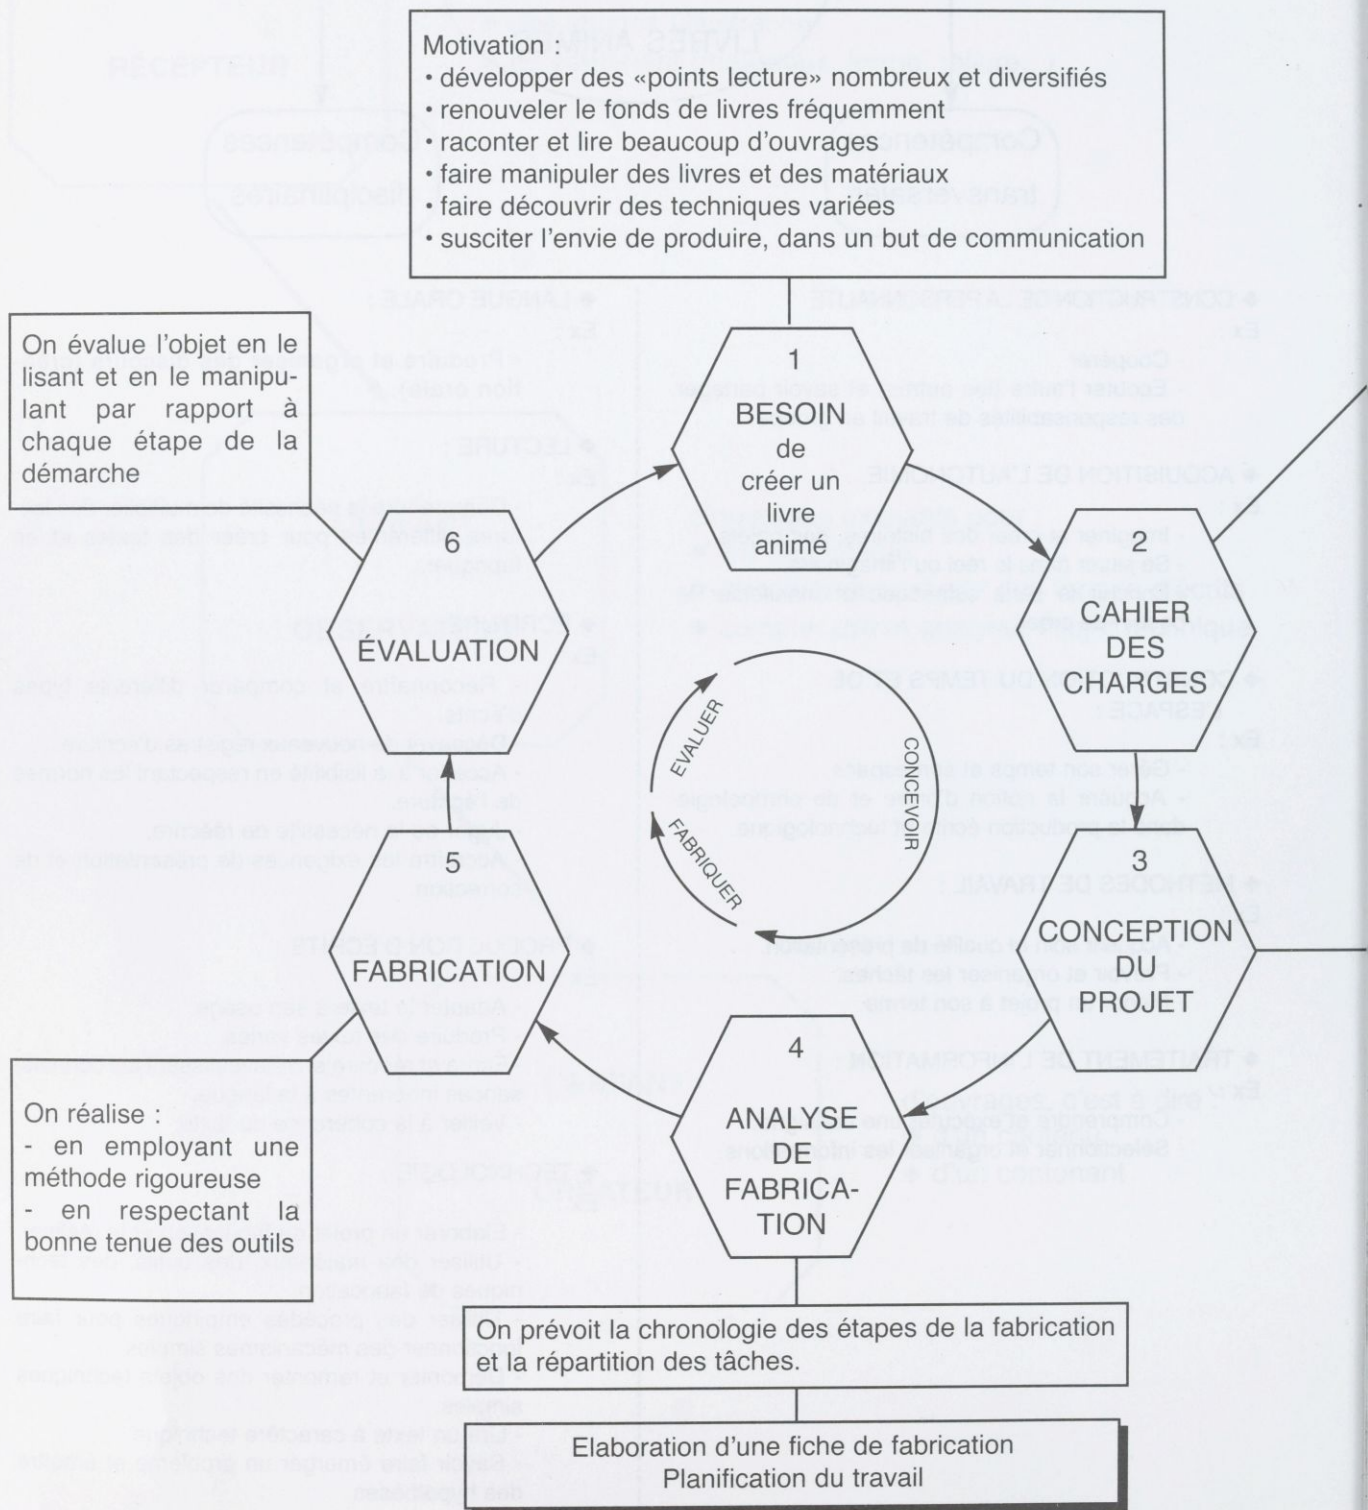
Motivation :
• développer des «points lecture» nombreux et diversifiés
• renouveler le fonds de livres fréquemment
• raconter et lire beaucoup d'ouvrages
• faire manipuler des livres et des matériaux
• faire découvrir des techniques variées
• susciter l'envie de produire, dans un but de communication

On évalue l'objet en le lisant et en le manipulant par rapport à chaque étape de la démarche

1
BESOIN
de
créer un
livre
animé

2
CAHIER
DES
CHARGES

3
CONCEPTION
DU
PROJET

4
ANALYSE
DE
FABRICATION

5
FABRICATION

6
ÉVALUATION

EVALUER
CONCEVOIR
FABRIQUER

On réalise :
- en employant une méthode rigoureuse
- en respectant la bonne tenue des outils

On prévoit la chronologie des étapes de la fabrication et la répartition des tâches.

Elaboration d'une fiche de fabrication
Planification du travail